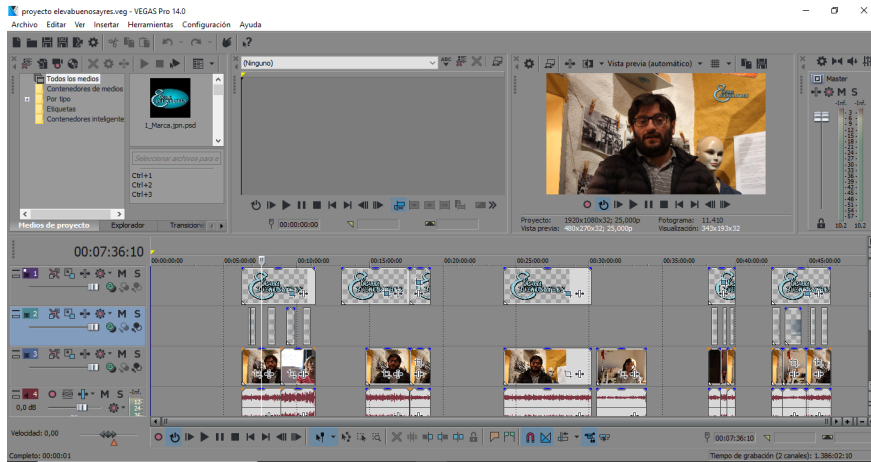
proyecto elevabuenosayres.veg - VEGAS Pro 14.0

Archivo Editar Ver Insertar Herramientas Configuración Ayuda

Todos los medios
Contenedores de medios
Por tipo
Etiquetas
Contenedores inteligente

1_Marca.jpn.psd

Seleccionar archivos para e

Ctrl+1
Ctrl+2
Ctrl+3

Medios de proyecto Explorador Transicione

(Ninguno)

00:00:00:00

Vista previa (automático)

Proyecto: 1920x1080x32; 25,000p
Vista previa: 480x270x32; 25,000p
Fotograma: 11.410
Visualización: 343x193x32

Master

00:07:36:10

00:00:00:00 00:05:00:00 00:10:00:00 00:15:00:00 00:20:00:00 00:25:00:00 00:30:00:00 00:35:00:00 00:40:00:00 00:45:00:00

0,0 dB

Velocidad: 0,00

00:07:36:10

Completo: 00:00:01

Tiempo de grabación (2 canales): 1.386:02:10